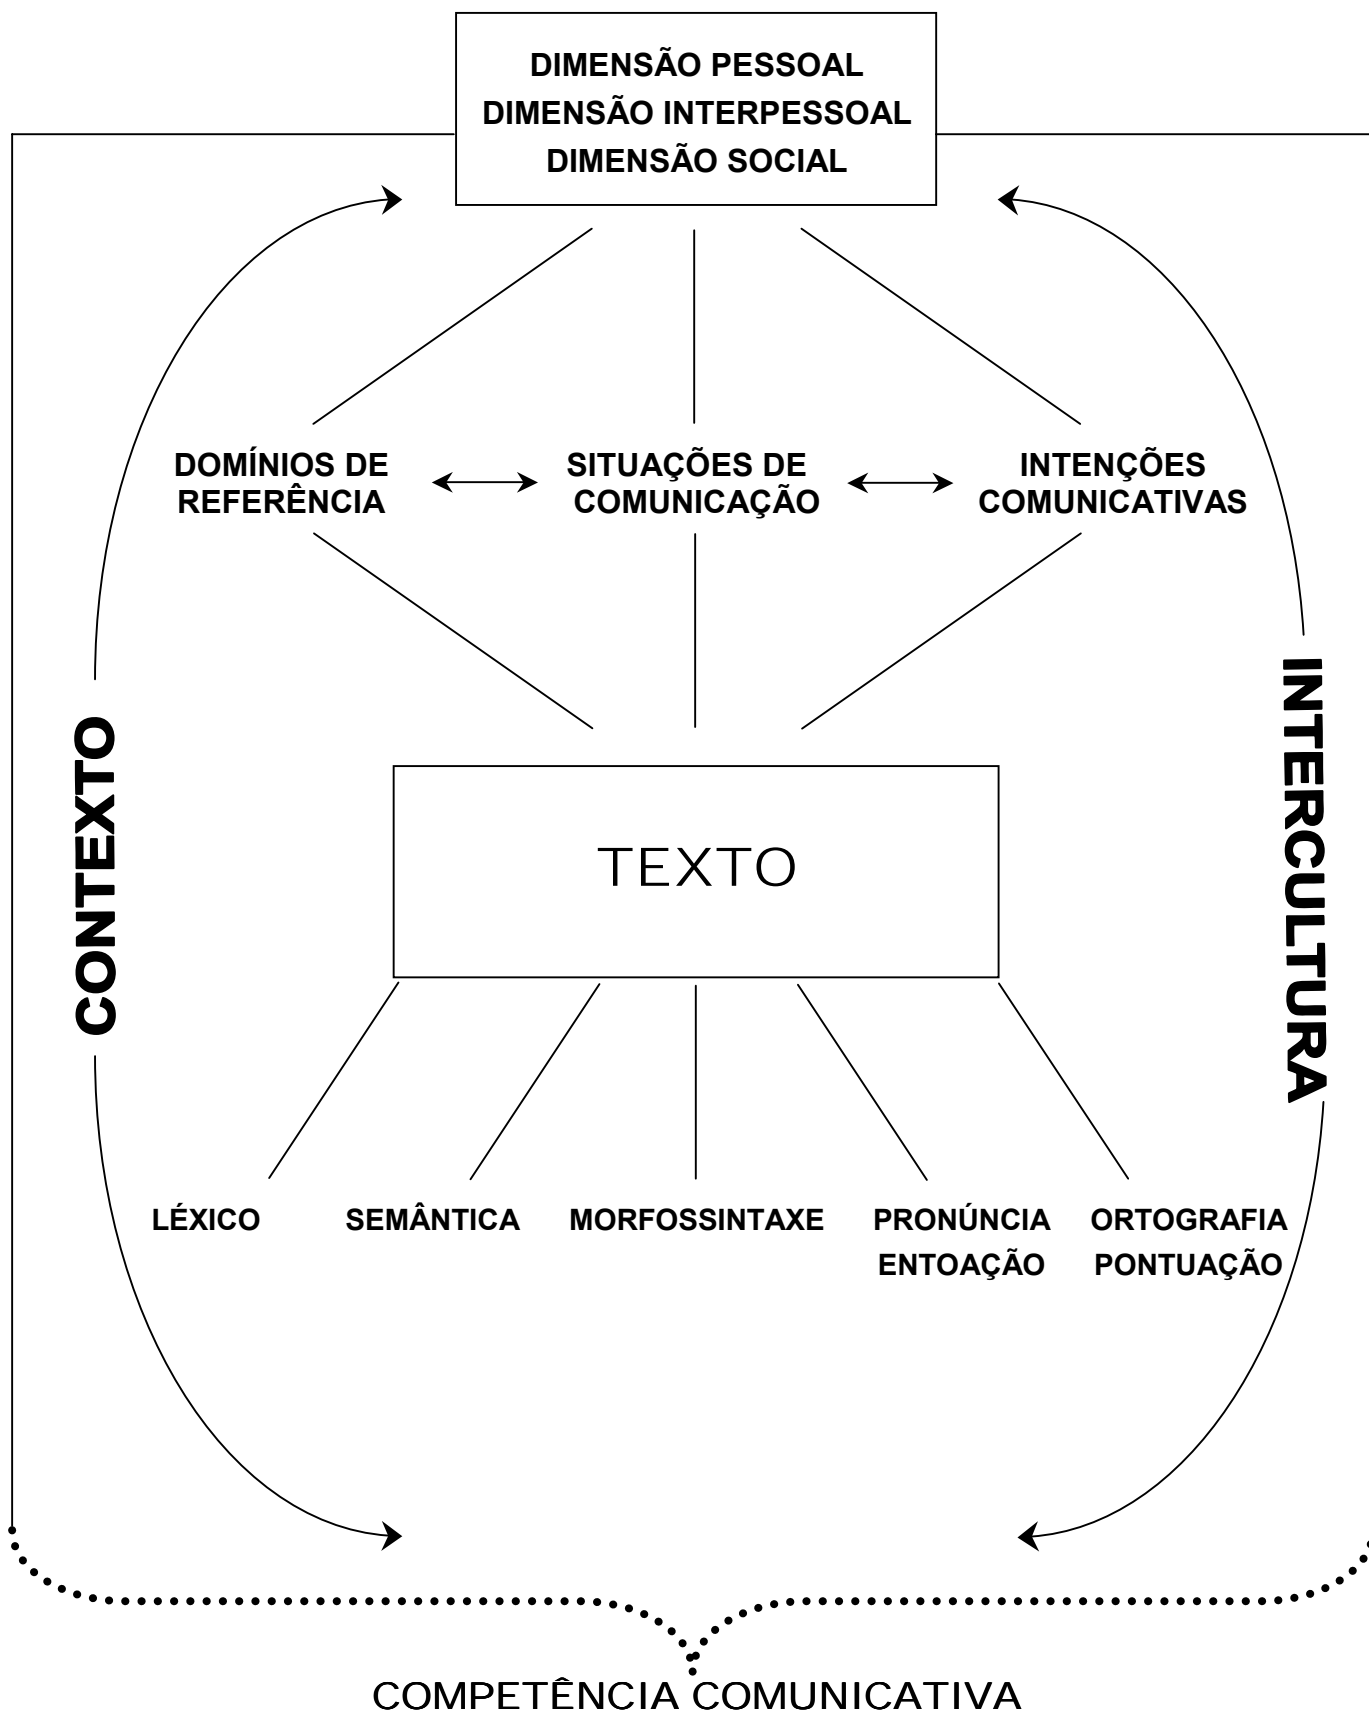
DIMENSÃO PESSOAL
DIMENSÃO INTERPESSOAL
DIMENSÃO SOCIAL

DOMÍNIOS DE REFERÊNCIA

SITUAÇÕES DE COMUNICAÇÃO

INTENÇÕES COMUNICATIVAS

CONTEXTO

TEXTO

INTERCULTURA

LÉXICO

SEMÂNTICA

MORFOSSINTAXE

PRONÚNCIA
ENTOAÇÃO

ORTOGRAFIA
PONTUAÇÃO

COMPETÊNCIA COMUNICATIVA